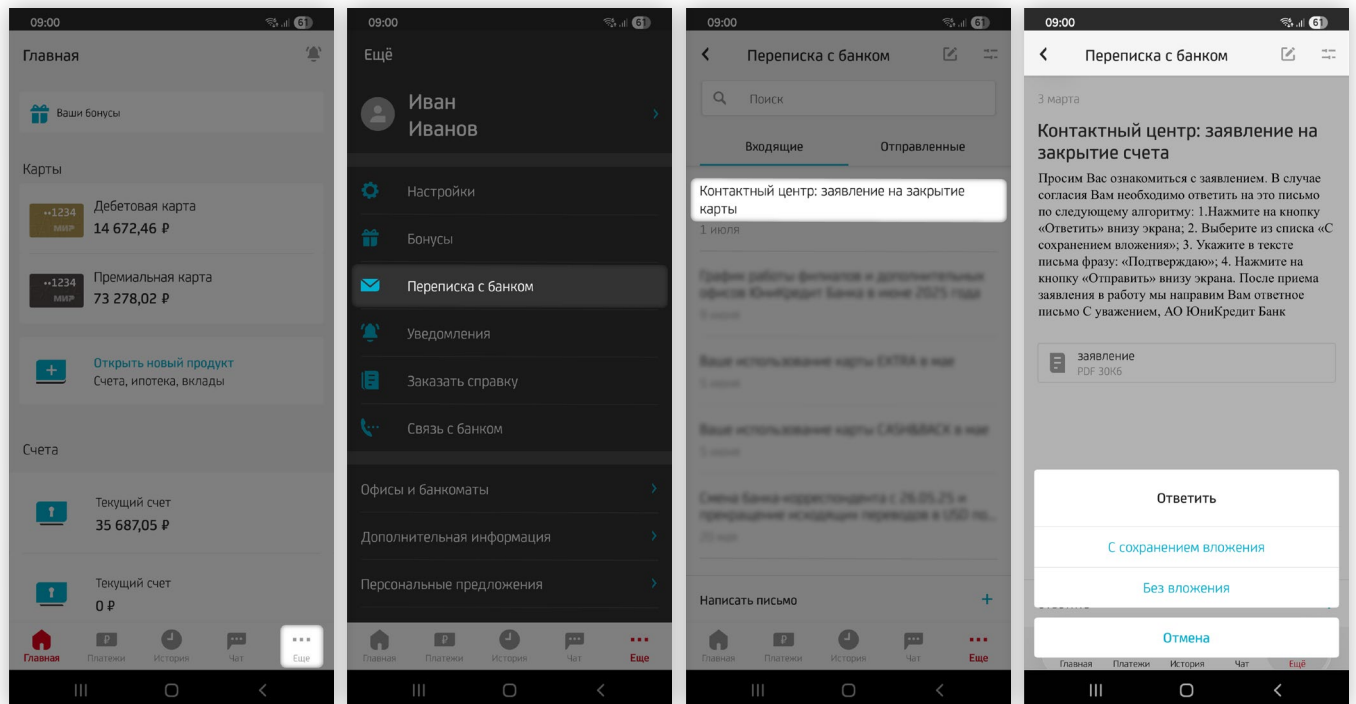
09:00 61

Главная

Ваши бонусы

Карты

••1234 МИР Дебетовая карта 14 672,46 ₽

••1234 МИР Премиальная карта 73 278,02 ₽

Открыть новый продукт
Счета, ипотека, вклады

Счета

Текущий счет 35 687,05 ₽

Текущий счет 0 ₽

Главная Платежи История Чат Еще

09:00 61

Ещё

Иван Иванов

Настройки

Бонусы

Переписка с банком

Уведомления

Заказать справку

Связь с банком

Офисы и банкоматы

Дополнительная информация

Персональные предложения

Главная Платежи История Чат Еще

09:00 61

Переписка с банком

Поиск

Входящие Отправленные

Контактный центр: заявление на закрытие карты
1 июля

График работы филиалов и дополнительных офисов ЮниКредит Банка в июне 2025 года
9 июня

Ваше использование карты EXTRA в мае
5 июня

Ваше использование карты CASHBACK в мае
5 июня

Смена банка-корреспондента с 26.05.25 и прекращение исходящих переводов в USD по...
20 мая

Написать письмо +

Главная Платежи История Чат Еще

09:00 61

Переписка с банком

3 марта

Контактный центр: заявление на закрытие счета

Просим Вас ознакомиться с заявлением. В случае согласия Вам необходимо ответить на это письмо по следующему алгоритму: 1.Нажмите на кнопку «Ответить» внизу экрана; 2. Выберите из списка «С сохранением вложения»; 3. Укажите в тексте письма фразу: «Подтверждаю»; 4. Нажмите на кнопку «Отправить» внизу экрана. После приема заявления в работу мы направим Вам ответное письмо С уважением, АО ЮниКредит Банк

заявление
PDF 30Кб

Ответить

С сохранением вложения

Без вложения

Отмена

Главная Платежи История Чат Ещё